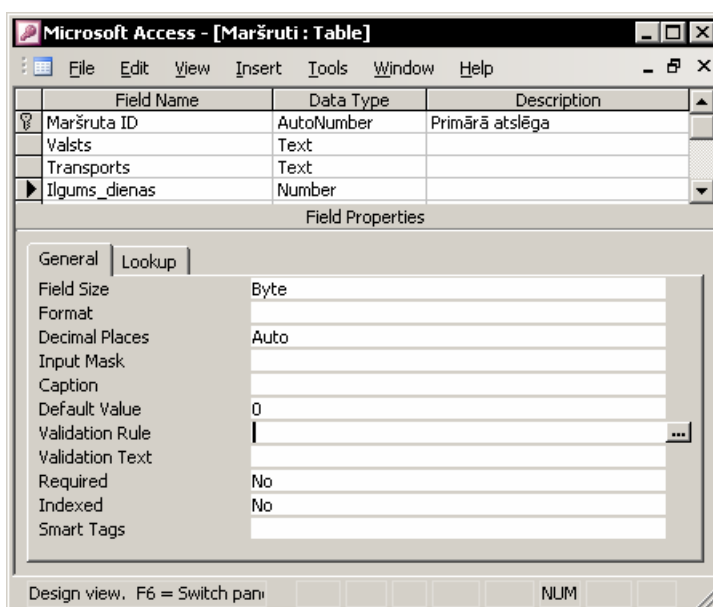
Microsoft Access - [Maršruti : Table]

File Edit View Insert Tools Window Help

| Field Name | Data Type | Description |
|---|---|---|
| Maršruta ID | AutoNumber | Primārā atslēga |
| Valsts | Text | |
| Transports | Text | |
| Ilgums_dienas | Number | |

Field Properties

General Lookup

| | |
|---|---|
| Field Size | Byte |
| Format | |
| Decimal Places | Auto |
| Input Mask | |
| Caption | |
| Default Value | 0 |
| Validation Rule | |
| Validation Text | |
| Required | No |
| Indexed | No |
| Smart Tags | |

Design view. F6 = Switch pan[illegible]

NUM